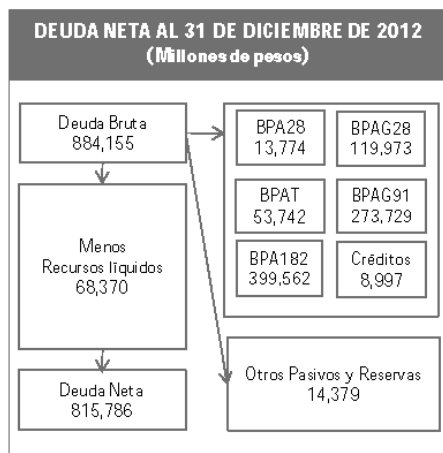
DEUDA NETA AL 31 DE DICIEMBRE DE 2012
(Millones de pesos)

Deuda Bruta
884,155

Menos
Recursos líquidos
68,370

Deuda Neta
815,786

BPA28
13,774

BPAG28
119,973

BPAT
53,742

BPAG91
273,729

BPA182
399,562

Créditos
8,997

Otros Pasivos y Reservas
14,379